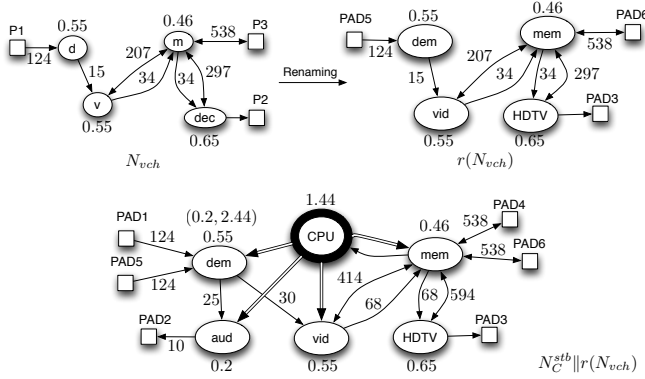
P1
124
d
0.55
15
v
0.55
207
34
m
0.46
538
P3
34
297
dec
0.65
P2
$N_{vch}$

Renaming

PAD5
124
dem
0.55
15
vid
0.55
207
34
mem
0.46
538
PAD6
34
297
HDTV
0.65
PAD3
$r(N_{vch})$

PAD1
124
PAD5
124
(0.2, 2.44)
0.55
dem
25
PAD2
10
aud
0.2
1.44
CPU
30
414
68
vid
0.55
0.46
mem
538
PAD4
538
PAD6
68
594
HDTV
0.65
PAD3
$N_C^{stb} \| r(N_{vch})$